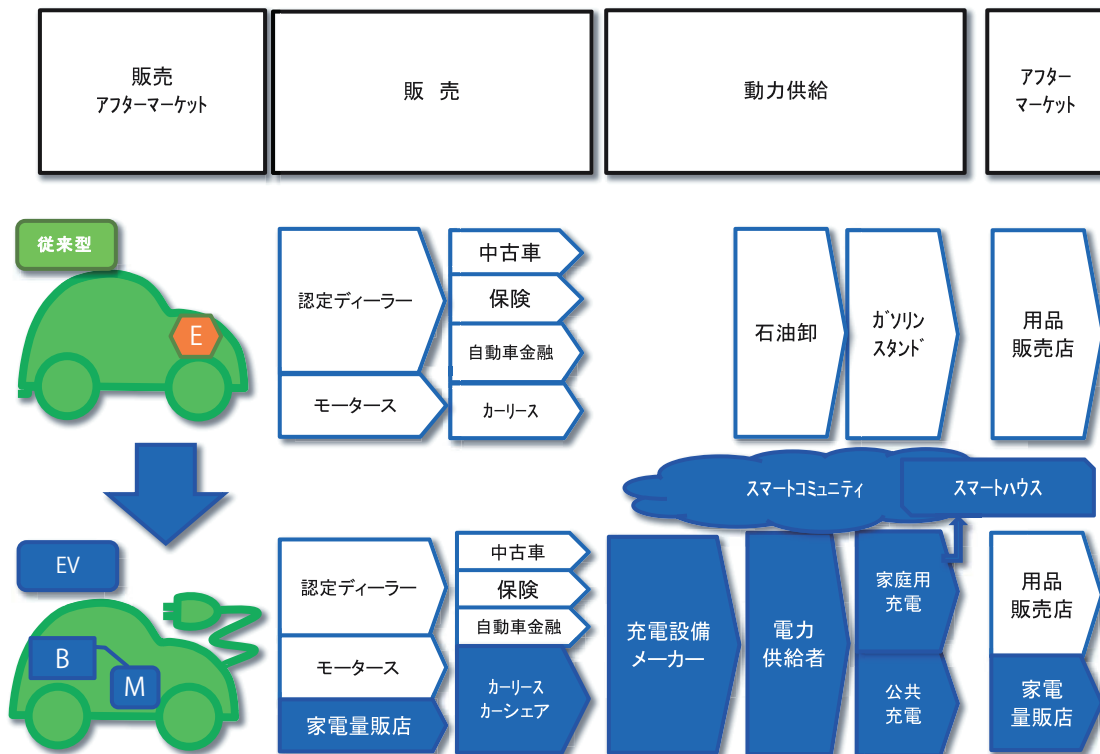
販売
アフターマーケット

販　売

動力供給

アフター
マーケット

従来型

E

認定ディーラー

中古車

保険

自動車金融

モータース

カーリース

石油卸

ガソリン
スタンド

用品
販売店

スマートコミュニティ

スマートハウス

EV

B

M

認定ディーラー

中古車

保険

自動車金融

モータース

家電量販店

カーリース
カーシェア

充電設備
メーカー

電力
供給者

家庭用
充電

公共
充電

用品
販売店

家電
量販店